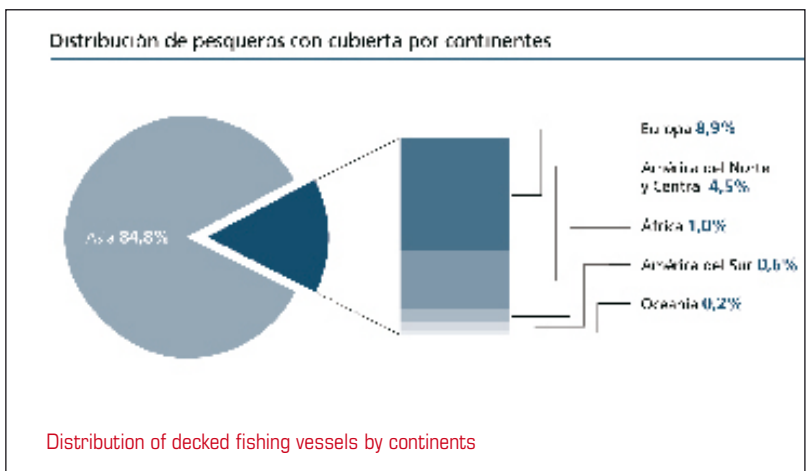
Distribución de pesqueros con cubierta por continentes

Asia 84,8%

Europa 8,9%

América del Norte y Central 4,5%

África 1,0%

América del Sur 0,6%

Oceanía 0,2%

Distribution of decked fishing vessels by continents